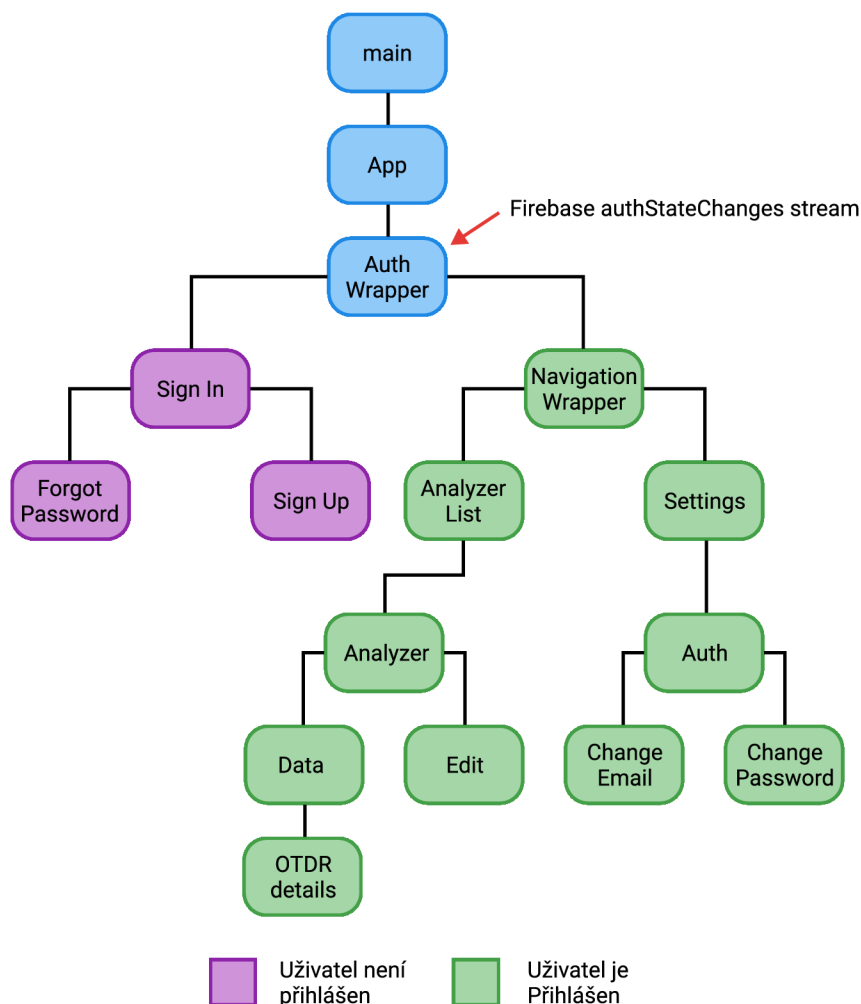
main

App

Firebase authStateChanges stream

Auth Wrapper

Sign In

Navigation Wrapper

Forgot Password

Sign Up

Analyzer List

Settings

Analyzer

Auth

Data

Edit

Change Email

Change Password

OTDR details

Uživatel není přihlášen

Uživatel je Přihlášen